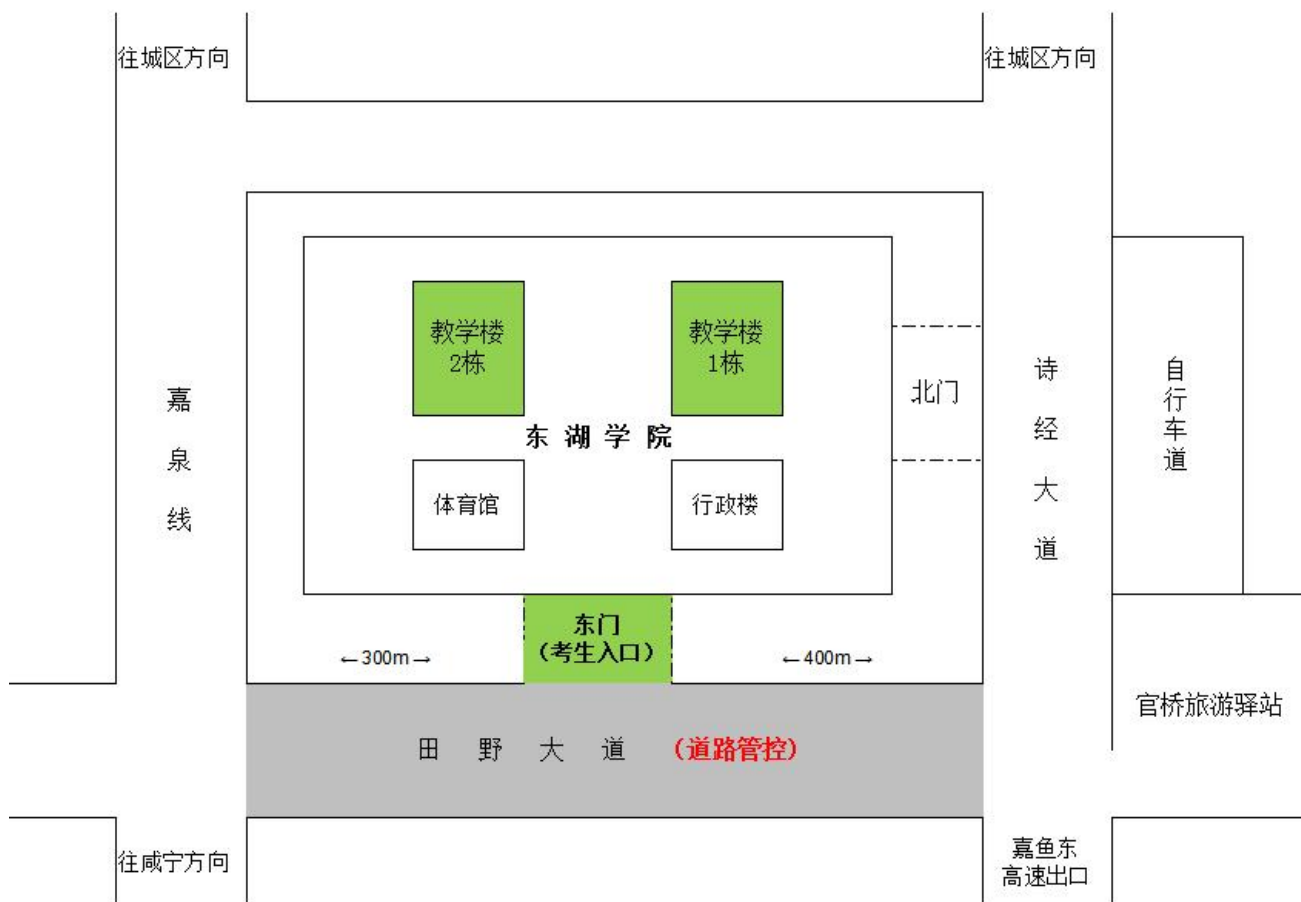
往城区方向

往城区方向

教学楼
2栋

教学楼
1栋

北门

诗
经
大
道

自
行
车
道

嘉
泉
线

东 湖 学 院

体育馆

行政楼

东门
（考生入口）

←300m→

←400m→

官桥旅游驿站

田 野 大 道 （道路管控）

往咸宁方向

嘉鱼东
高速出口